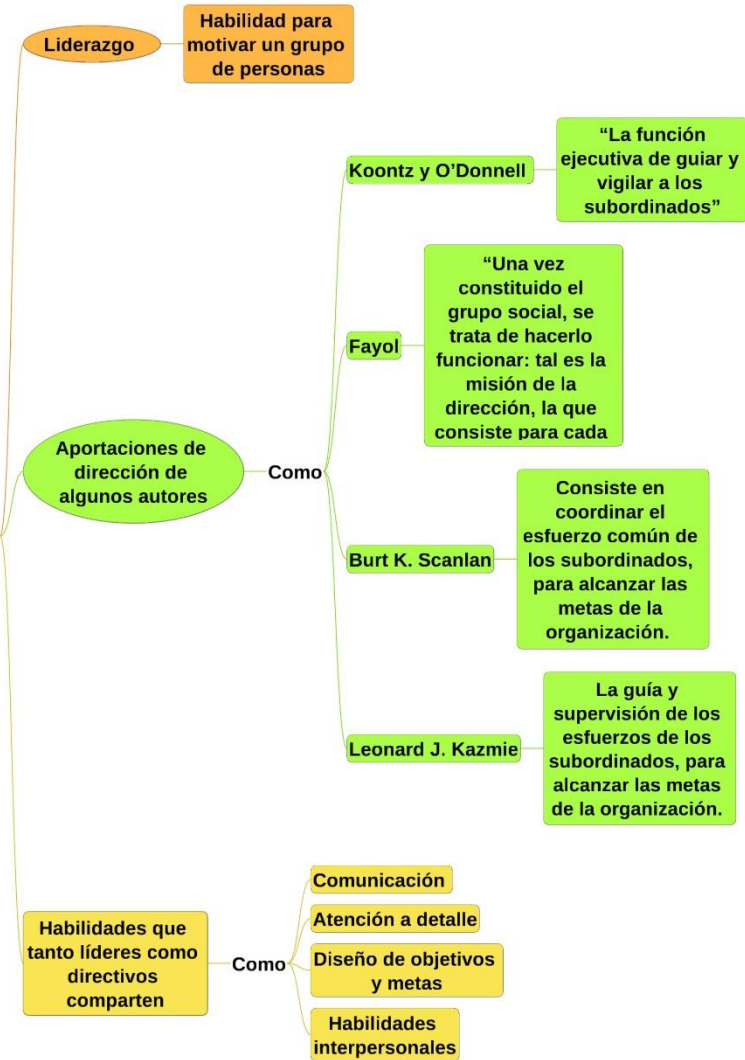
Liderazgo

Habilidad para motivar un grupo de personas

Aportaciones de dirección de algunos autores

Como

Koontz y O'Donnell

"La función ejecutiva de guiar y vigilar a los subordinados"

Fayol

"Una vez constituido el grupo social, se trata de hacerlo funcionar: tal es la misión de la dirección, la que consiste para cada

Burt K. Scanlan

Consiste en coordinar el esfuerzo común de los subordinados, para alcanzar las metas de la organización.

Leonard J. Kazmie

La guía y supervisión de los esfuerzos de los subordinados, para alcanzar las metas de la organización.

Habilidades que tanto líderes como directivos comparten

Como

Comunicación

Atención a detalle

Diseño de objetivos y metas

Habilidades interpersonales